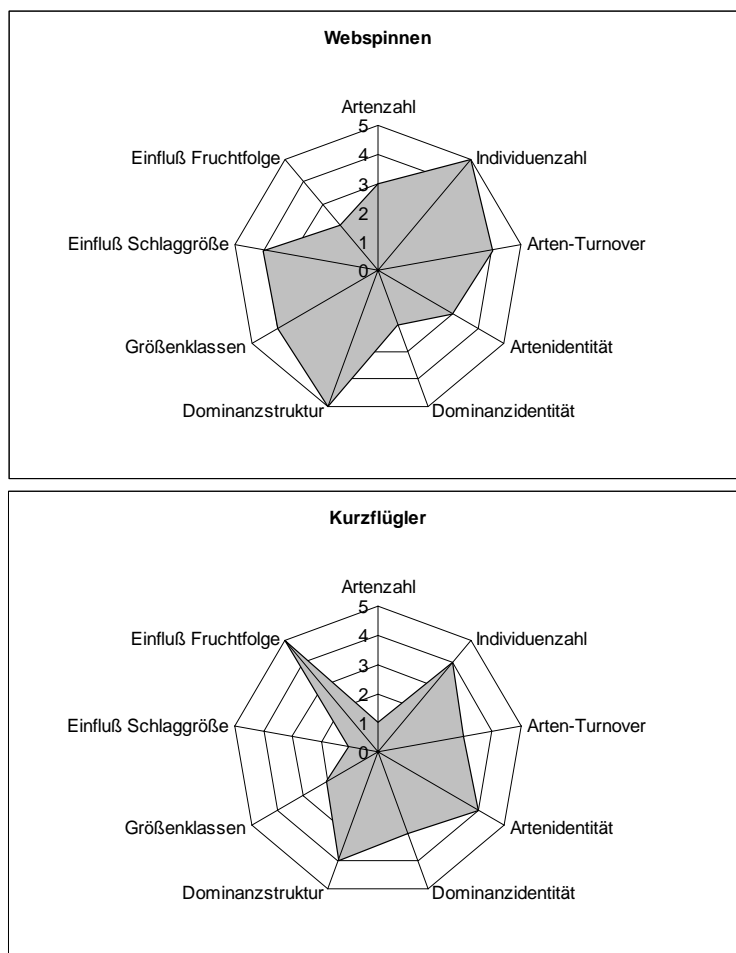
Webspinnen

Artenzahl
5
4
3
2
1
0
Individuenzahl
Arten-Turnover
Artenidentität
Dominanzidentität
Dominanzstruktur
Größenklassen
Einfluß Schlaggröße
Einfluß Fruchtfolge

Kurzflügler

Artenzahl
5
4
3
2
1
0
Individuenzahl
Arten-Turnover
Artenidentität
Dominanzidentität
Dominanzstruktur
Größenklassen
Einfluß Schlaggröße
Einfluß Fruchtfolge